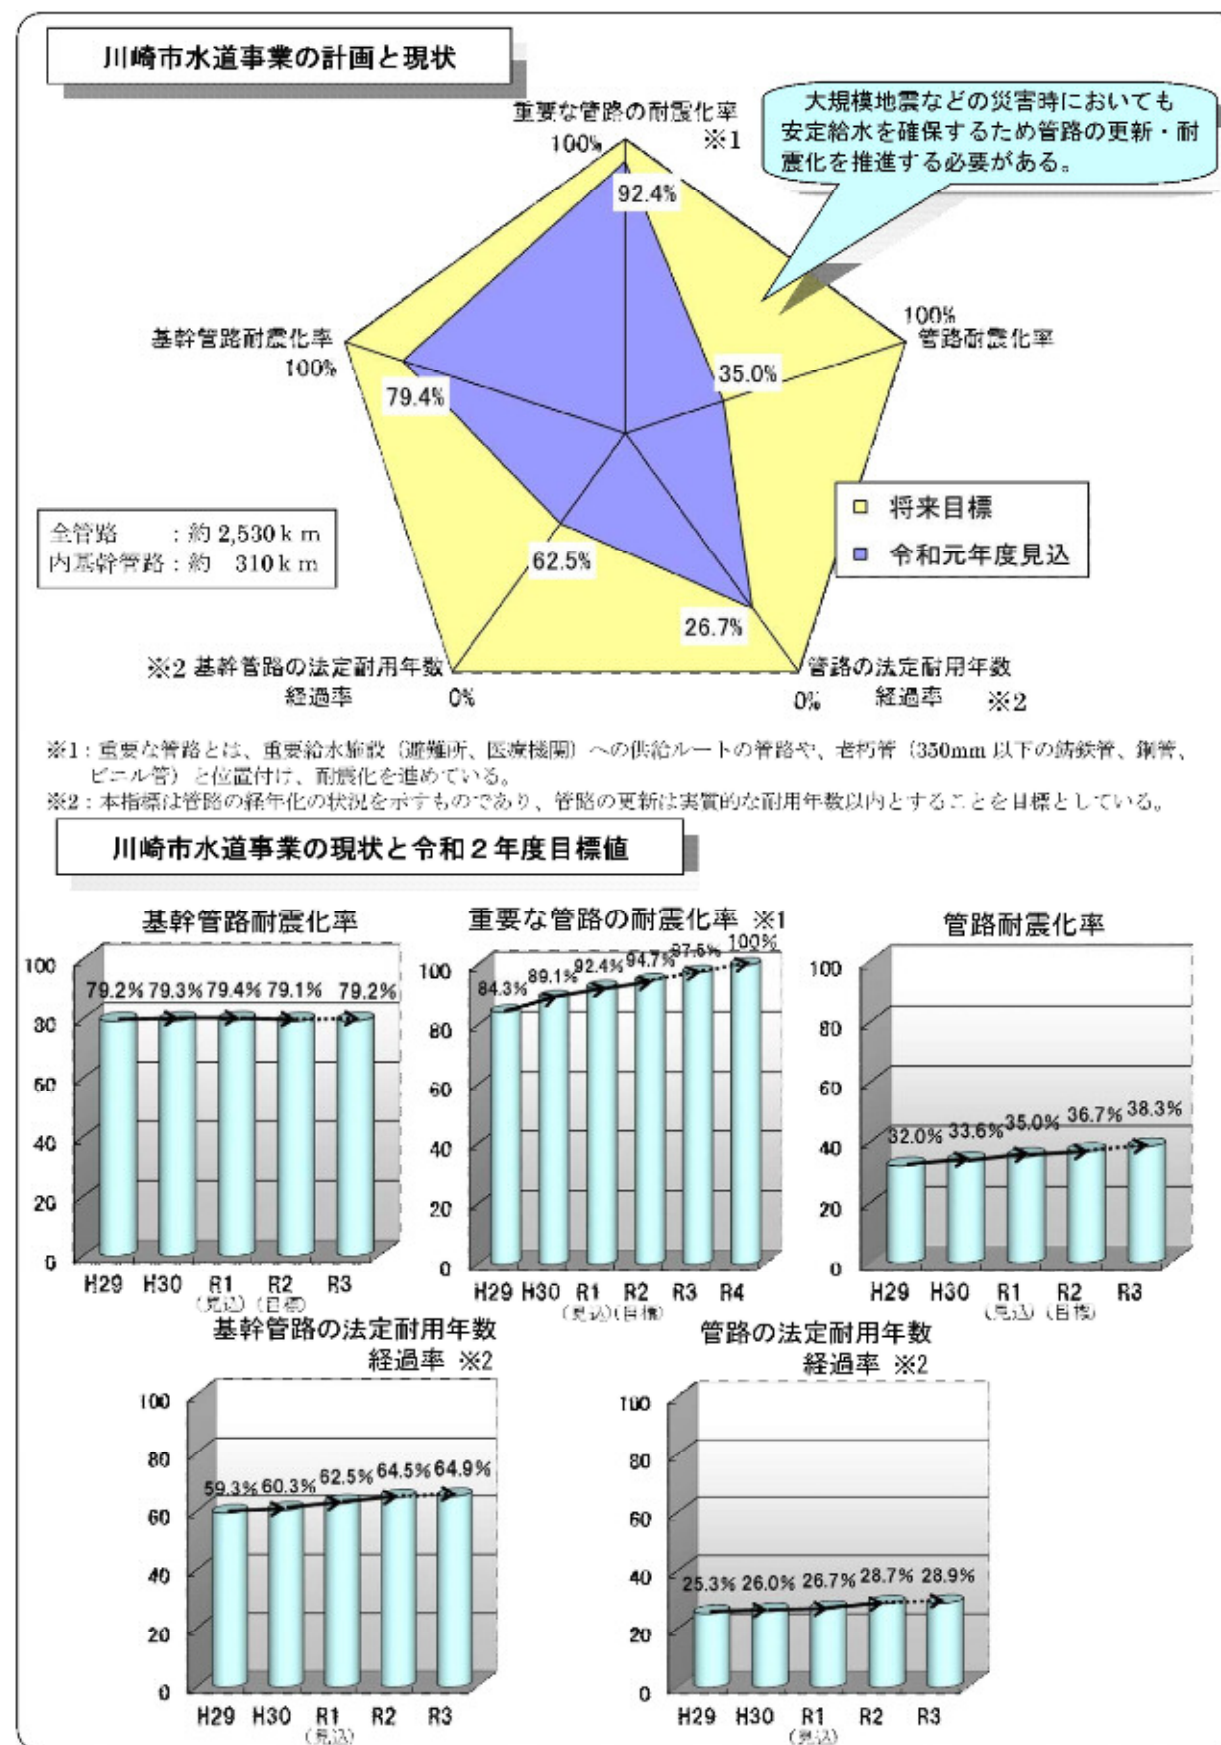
川崎市水道事業の計画と現状

重要な管路の耐震化率
100%
※1

大規模地震などの災害時においても安定給水を確保するため管路の更新・耐震化を推進する必要がある。

92.4%

基幹管路耐震化率
100%

100%
管路耐震化率

79.4%

35.0%

全管路　　：約 2,530 k m
内基幹管路：約　310 k m

□ 将来目標
□ 令和元年度見込

62.5%

26.7%

※2 基幹管路の法定耐用年数
経過率　0%

管路の法定耐用年数
0%　経過率　※2

※1：重要な管路とは、重要給水施設（避難所、医療機関）への供給ルートの管路や、老朽管（350mm 以下の鋳鉄管、鋼管、ビニル管）と位置付け、耐震化を進めている。
※2：本指標は管路の経年化の状況を示すものであり、管路の更新は実質的な耐用年数以内とすることを目標としている。

川崎市水道事業の現状と令和２年度目標値

基幹管路耐震化率
100
80
60
40
20
0
79.2% 79.3% 79.4% 79.1% 79.2%
H29 H30 R1 (見込) R2 (目標) R3

重要な管路の耐震化率 ※1
100
80
60
40
20
0
84.3% 89.1% 92.4% 94.7% 97.6% 100%
H29 H30 R1 (見込) R2 (目標) R3 R4

管路耐震化率
100
80
60
40
20
0
32.0% 33.6% 35.0% 36.7% 38.3%
H29 H30 R1 (見込) R2 (目標) R3

基幹管路の法定耐用年数
経過率 ※2
100
80
60
40
20
0
59.3% 60.3% 62.5% 64.5% 64.9%
H29 H30 R1 (見込) R2 R3

管路の法定耐用年数
経過率 ※2
100
80
60
40
20
0
25.3% 26.0% 26.7% 28.7% 28.9%
H29 H30 R1 (見込) R2 R3